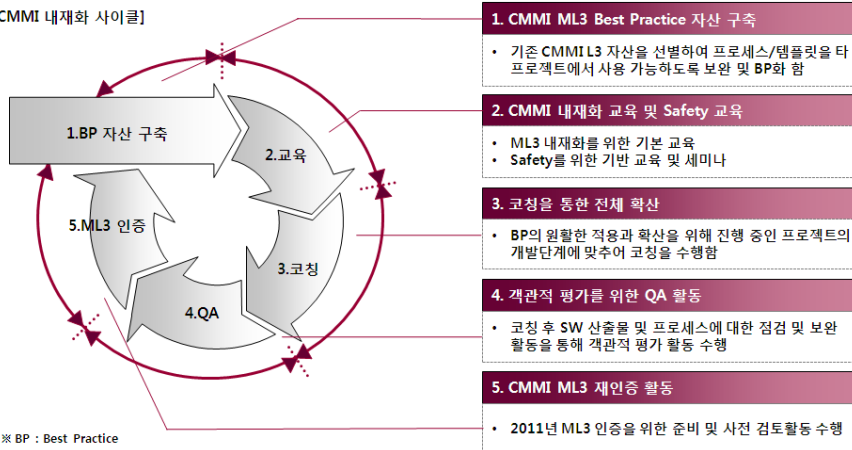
[CMMI 내재화 사이클]

1.BP 자산 구축

2.교육

3.코칭

4.QA

5.ML3 인증

※ BP : Best Practice

1. CMMI ML3 Best Practice 자산 구축

• 기존 CMMI L3 자산을 선별하여 프로세스/템플릿을 타 프로젝트에서 사용 가능하도록 보완 및 BP화 함

2. CMMI 내재화 교육 및 Safety 교육

• ML3 내재화를 위한 기본 교육
• Safety를 위한 기반 교육 및 세미나

3. 코칭을 통한 전체 확산

• BP의 원활한 적용과 확산을 위해 진행 중인 프로젝트의 개발단계에 맞추어 코칭을 수행함

4. 객관적 평가를 위한 QA 활동

• 코칭 후 SW 산출물 및 프로세스에 대한 점검 및 보완 활동을 통해 객관적 평가 활동 수행

5. CMMI ML3 재인증 활동

• 2011년 ML3 인증을 위한 준비 및 사전 검토활동 수행